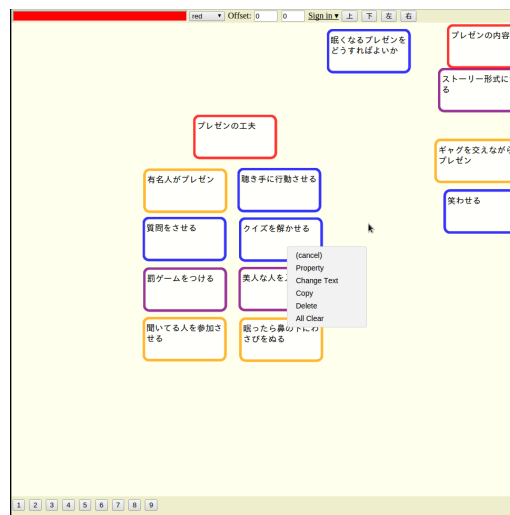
red Offset: 0 0 Sign in ▾ 上 下 左 右

眠くなるプレゼンをどうすればよいか

プレゼンの内容

ストーリー形式にする

プレゼンの工夫

ギャグを交えながらプレゼン

笑わせる

有名人がプレゼン

聴き手に行動させる

質問をさせる

クイズを解かせる

罰ゲームをつける

美人な人を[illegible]

聞いてる人を参加させる

眠ったら鼻の下にわさびをぬる

(cancel)
Property
Change Text
Copy
Delete
All Clear

1 2 3 4 5 6 7 8 9